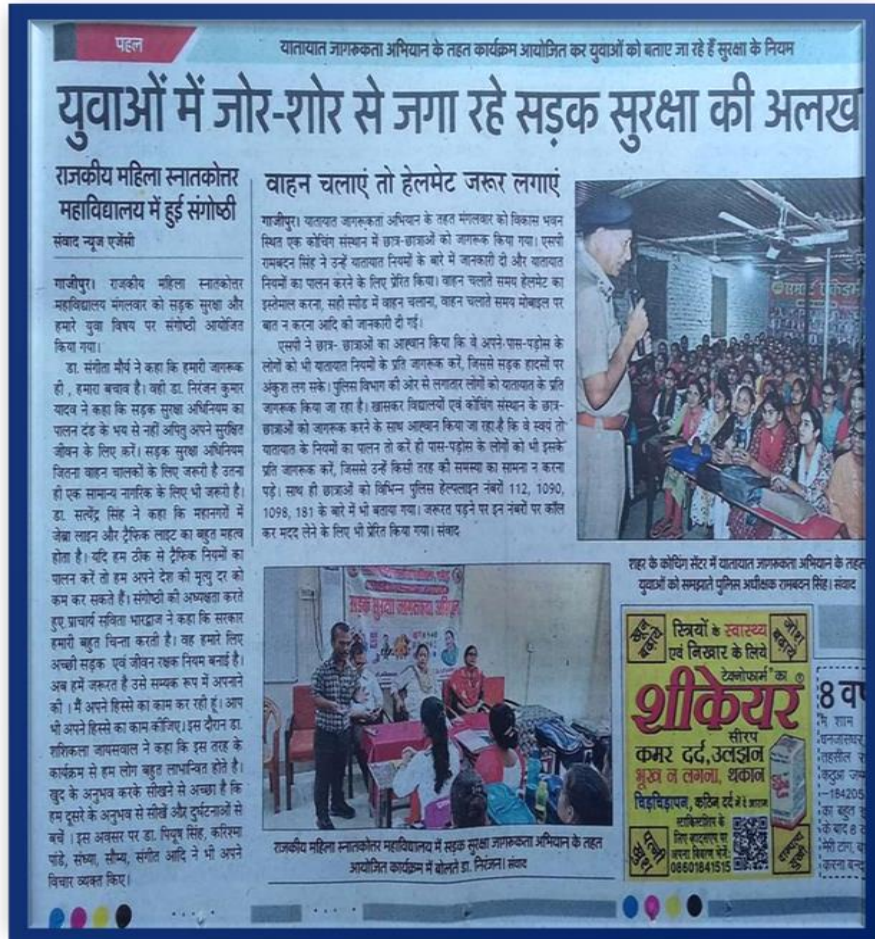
पहल

यातायात जागरुकता अभियान के तहत कार्यक्रम आयोजित कर युवाओं को बताए जा रहे हैं सुरक्षा के नियम

युवाओं में जोर-शोर से जगा रहे सड़क सुरक्षा की अलख

राजकीय महिला स्नातकोत्तर महाविद्यालय में हुई संगोष्ठी

संवाद न्यूज एजेंसी

गाजीपुर। राजकीय महिला स्नातकोत्तर महाविद्यालय मंगलवार को सड़क सुरक्षा और हमारे युवा विषय पर संगोष्ठी आयोजित किया गया।

डा. संगीता मौर्य ने कहा कि हमारी जागरूक ही , हमारा बचाव है। वहीं डा. निरंजन कुमार यादव ने कहा कि सड़क सुरक्षा अधिनियम का पालन दंड के भय से नहीं अपितु अपने सुरक्षित जीवन के लिए करें। सड़क सुरक्षा अधिनियम जितना वाहन चालकों के लिए जरूरी है उतना ही एक सामान्य नागरिक के लिए भी जरूरी है। डा. सत्येंद्र सिंह ने कहा कि महानगरों में जेब्रा लाइन और ट्रैफिक लाइट का बहुत महत्व होता है। यदि हम ठीक से ट्रैफिक नियमों का पालन करें तो हम अपने देश की मृत्यु दर को कम कर सकते हैं। संगोष्ठी की अध्यक्षता करते हुए प्राचार्य सविता भारद्वाज ने कहा कि सरकार हमारी बहुत चिन्ता करती है। वह हमारे लिए अच्छी सड़क एवं जीवन रक्षक नियम बनाई है। अब हमें जरूरत है उसे सम्यक रूप में अपनाने की । मैं अपने हिस्से का काम कर रही हूं। आप भी अपने हिस्से का काम कीजिए। इस दौरान डा. शशिकला जायसवाल ने कहा कि इस तरह के कार्यक्रम से हम लोग बहुत लाभान्वित होते हैं। खुद के अनुभव करके सीखने से अच्छा है कि हम दूसरे के अनुभव से सीखें और दुर्घटनाओं से बचें । इस अवसर पर डा. पियूष सिंह, करिश्मा पांडे, संध्या, सौम्य, संगीत आदि ने भी अपने विचार व्यक्त किए।

वाहन चलाएं तो हेलमेट जरूर लगाएं

गाजीपुर। यातायात जागरूकता अभियान के तहत मंगलवार को विकास भवन स्थित एक कोचिंग संस्थान में छात्र-छात्राओं को जागरूक किया गया। एसपी रामबदन सिंह ने उन्हें यातायात नियमों के बारे में जानकारी दी और यातायात नियमों का पालन करने के लिए प्रेरित किया। वाहन चलाते समय हेलमेट का इस्तेमाल करना, सही स्पीड में वाहन चलाना, वाहन चलाते समय मोबाइल पर बात न करना आदि की जानकारी दी गई।

एसपी ने छात्र- छात्राओं का आह्वान किया कि वे अपने-पास-पड़ोस के लोगों को भी यातायात नियमों के प्रति जागरूक करें, जिससे सड़क हादसों पर अंकुश लग सके। पुलिस विभाग की ओर से लगातार लोगों को यातायात के प्रति जागरूक किया जा रहा है। खासकर विद्यालयों एवं कोचिंग संस्थान के छात्र-छात्राओं को जागरूक करने के साथ आह्वान किया जा रहा है कि वे स्वयं तो यातायात के नियमों का पालन तो करें ही पास-पड़ोस के लोगों को भी इसके प्रति जागरूक करें, जिससे उन्हें किसी तरह की समस्या का सामना न करना पड़े। साथ ही छात्राओं को विभिन्न पुलिस हेल्पलाइन नंबरों 112, 1090, 1098, 181 के बारे में भी बताया गया। जरूरत पड़ने पर इन नंबरों पर कॉल कर मदद लेने के लिए भी प्रेरित किया गया। संवाद

राह के कोचिंग सेंटर में यातायात जागरूकता अभियान के तहत युवाओं को समझाते पुलिस अधीक्षक रामबदन सिंह। संवाद

राजकीय महिला स्नातकोत्तर महाविद्यालय में सड़क सुरक्षा जागरूकता अभियान के तहत आयोजित कार्यक्रम में बोलते डा. निरंजन। संवाद

सड़क सुरक्षा जागरूकता अभियान

स्त्रियों के स्वास्थ्य एवं निखार के लिये
टेक्नोफार्म का
शीकेयर
सीरप
कमर दर्द, उलझन
भूख न लगना, थकान
विज्ञापन, कटिंग दर्द में आराम
08601841515

8 व
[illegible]